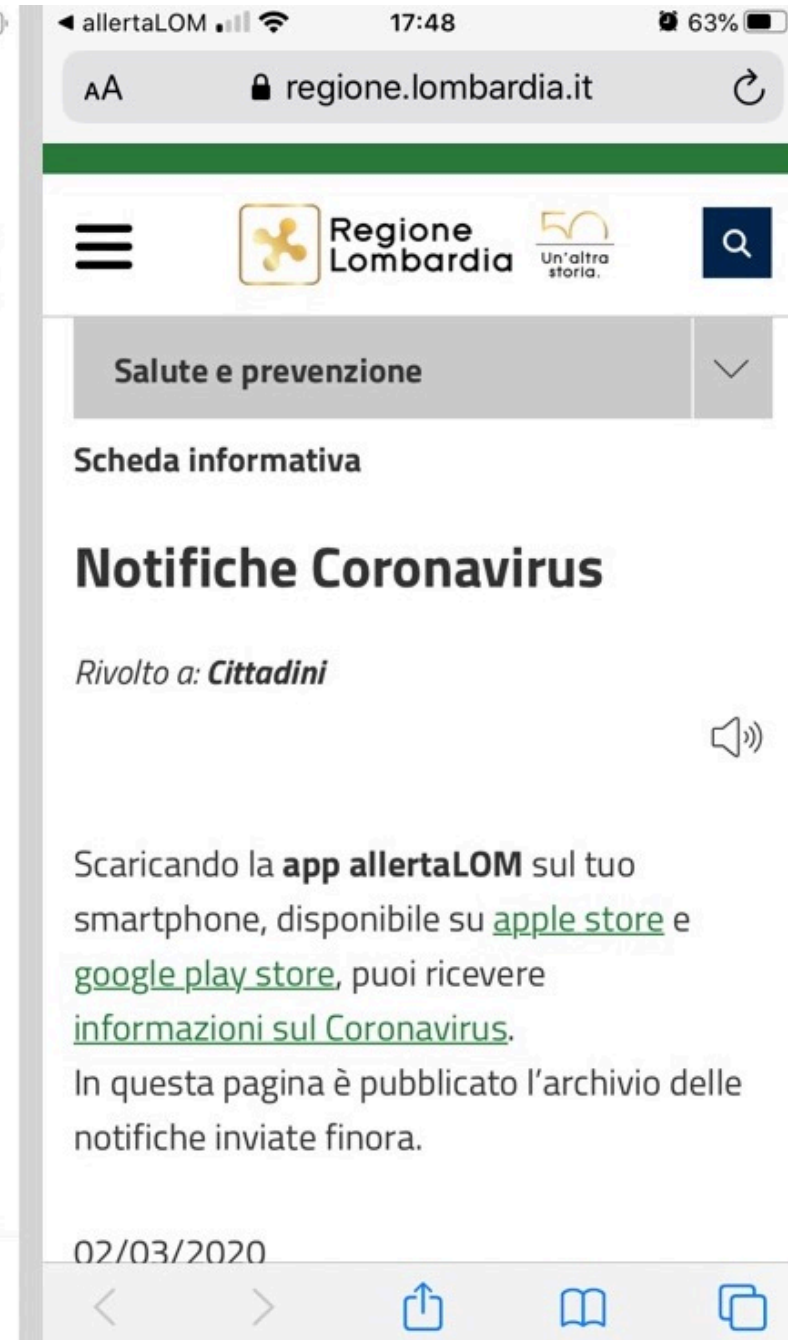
◀ allertaLOM 17:48 63%

AA regione.lombardia.it

Regione Lombardia 50 Un'altra storia.

Salute e prevenzione

Scheda informativa

Notifiche Coronavirus

Rivolto a: Cittadini

Scaricando la app allertaLOM sul tuo smartphone, disponibile su apple store e google play store, puoi ricevere informazioni sul Coronavirus.
In questa pagina è pubblicato l'archivio delle notifiche inviate finora.

02/03/2020